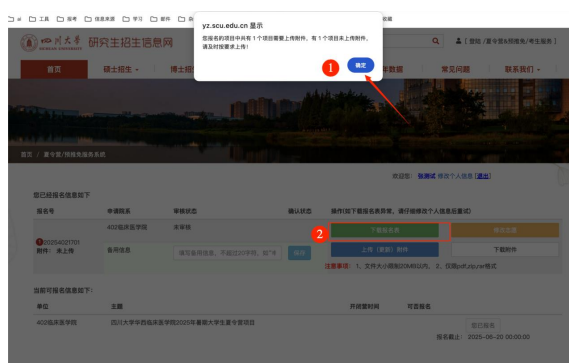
ai 工具 报考 信息来源 学习 邮件 高 招生

yz.scu.edu.cn 显示

您报名的项目中共有 1 个项目需要上传附件，有 1 个项目未上传附件，请及时按要求上传！

确定

1

四川大学 SICHUAN UNIVERSITY 研究生招生信息网

Q

[登陆 | 夏令营&预推免/考生服务]

首页 硕士招生 博士招生 年数据 常见问题 联系我们

首页 / 夏令营/预推免服务系统

欢迎您: 我测试 修改个人信息 [退出]

您已经报名信息如下

| 报名号 | 申请院系 | 审核状态 | 确认状态 | 操作(如下载报名表异常，请仔细修改个人信息后重试) | |
|---|---|---|---|---|---|
| 2025402170 附件：未上传 | 402临床医学院 | 未审核 | | 下载报名表 | 修改志愿 |
| | 备用信息 | 请填备用信息，不超过20字符，如"手 | 保存 | 上传（更新）附件 | 下载附件 |
| | | | | 注意事项：1、文件大小最大20MB以内，2、仅限pdf,zip,rar格式 | |

2

当前可报名信息如下：

| 单位 | 主题 | 开放期时间 | 可否报名 |
|---|---|---|---|
| 402临床医学院 | 四川大学华西临床医学院2025年暑期大学生夏令营项目 | | 您已报名 报名截止：2025-06-20 00:00:00 |